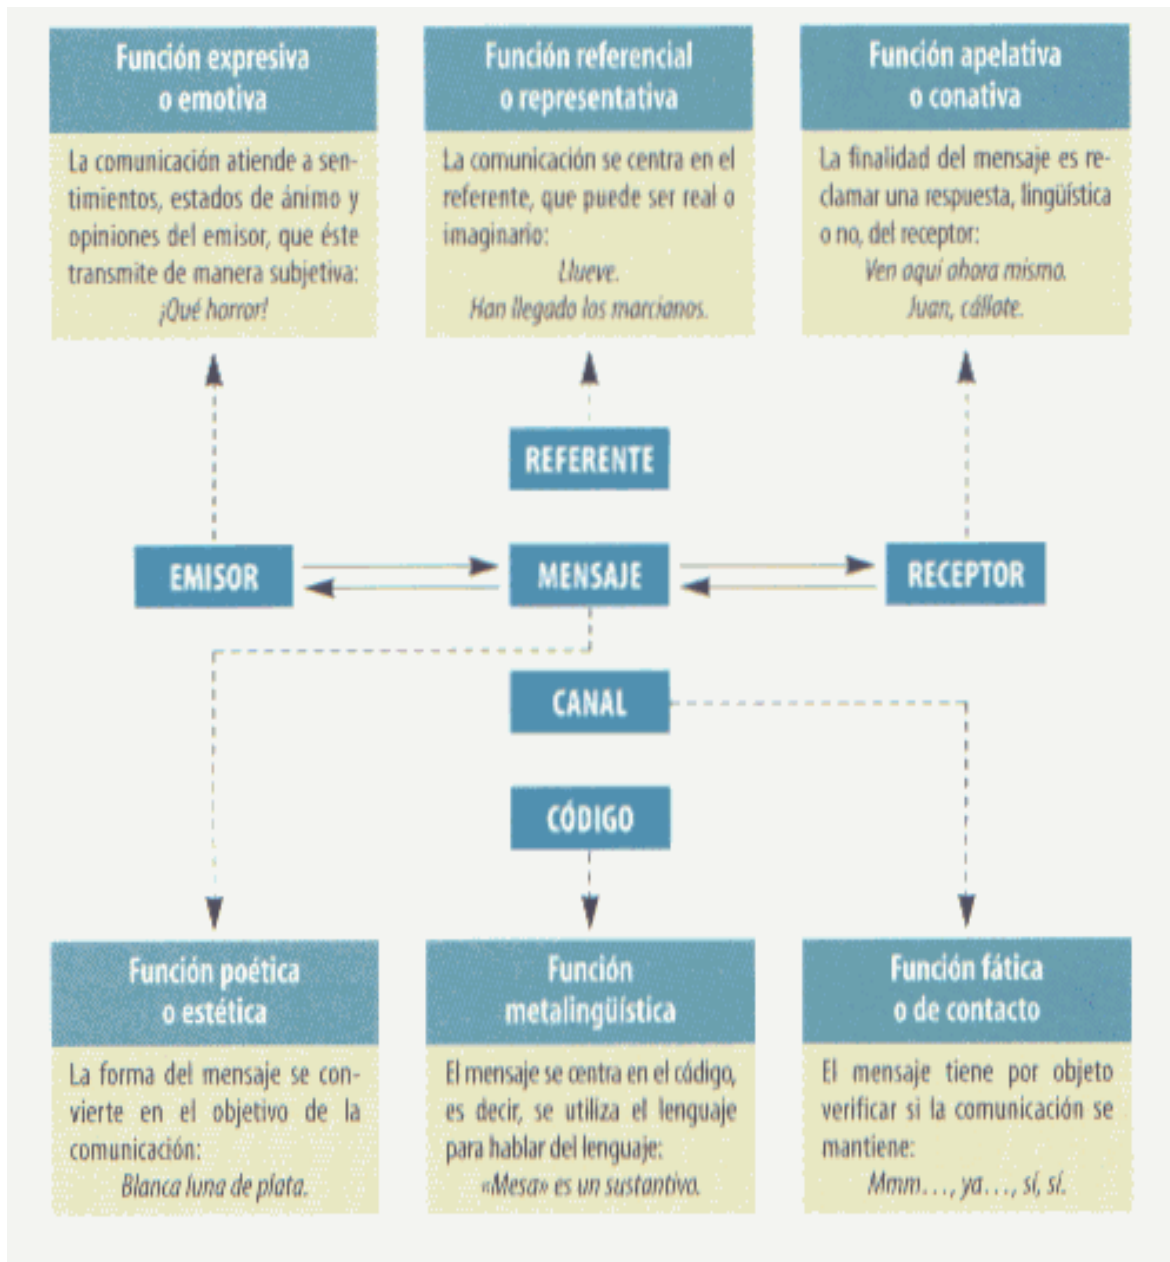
Función expresiva o emotiva

La comunicación atiende a sentimientos, estados de ánimo y opiniones del emisor, que éste transmite de manera subjetiva:
¡Qué horror!

Función referencial o representativa

La comunicación se centra en el referente, que puede ser real o imaginario:
Llueve.
Han llegado los marcianos.

Función apelativa o conativa

La finalidad del mensaje es reclamar una respuesta, lingüística o no, del receptor:
Ven aquí ahora mismo.
Juan, cállate.

REFERENTE

EMISOR

MENSAJE

RECEPTOR

CANAL

CÓDIGO

Función poética o estética

La forma del mensaje se convierte en el objetivo de la comunicación:
Blanca luna de plata.

Función metalingüística

El mensaje se centra en el código, es decir, se utiliza el lenguaje para hablar del lenguaje:
«Mesa» es un sustantivo.

Función fática o de contacto

El mensaje tiene por objeto verificar si la comunicación se mantiene:
Mmm..., ya..., sí, sí.